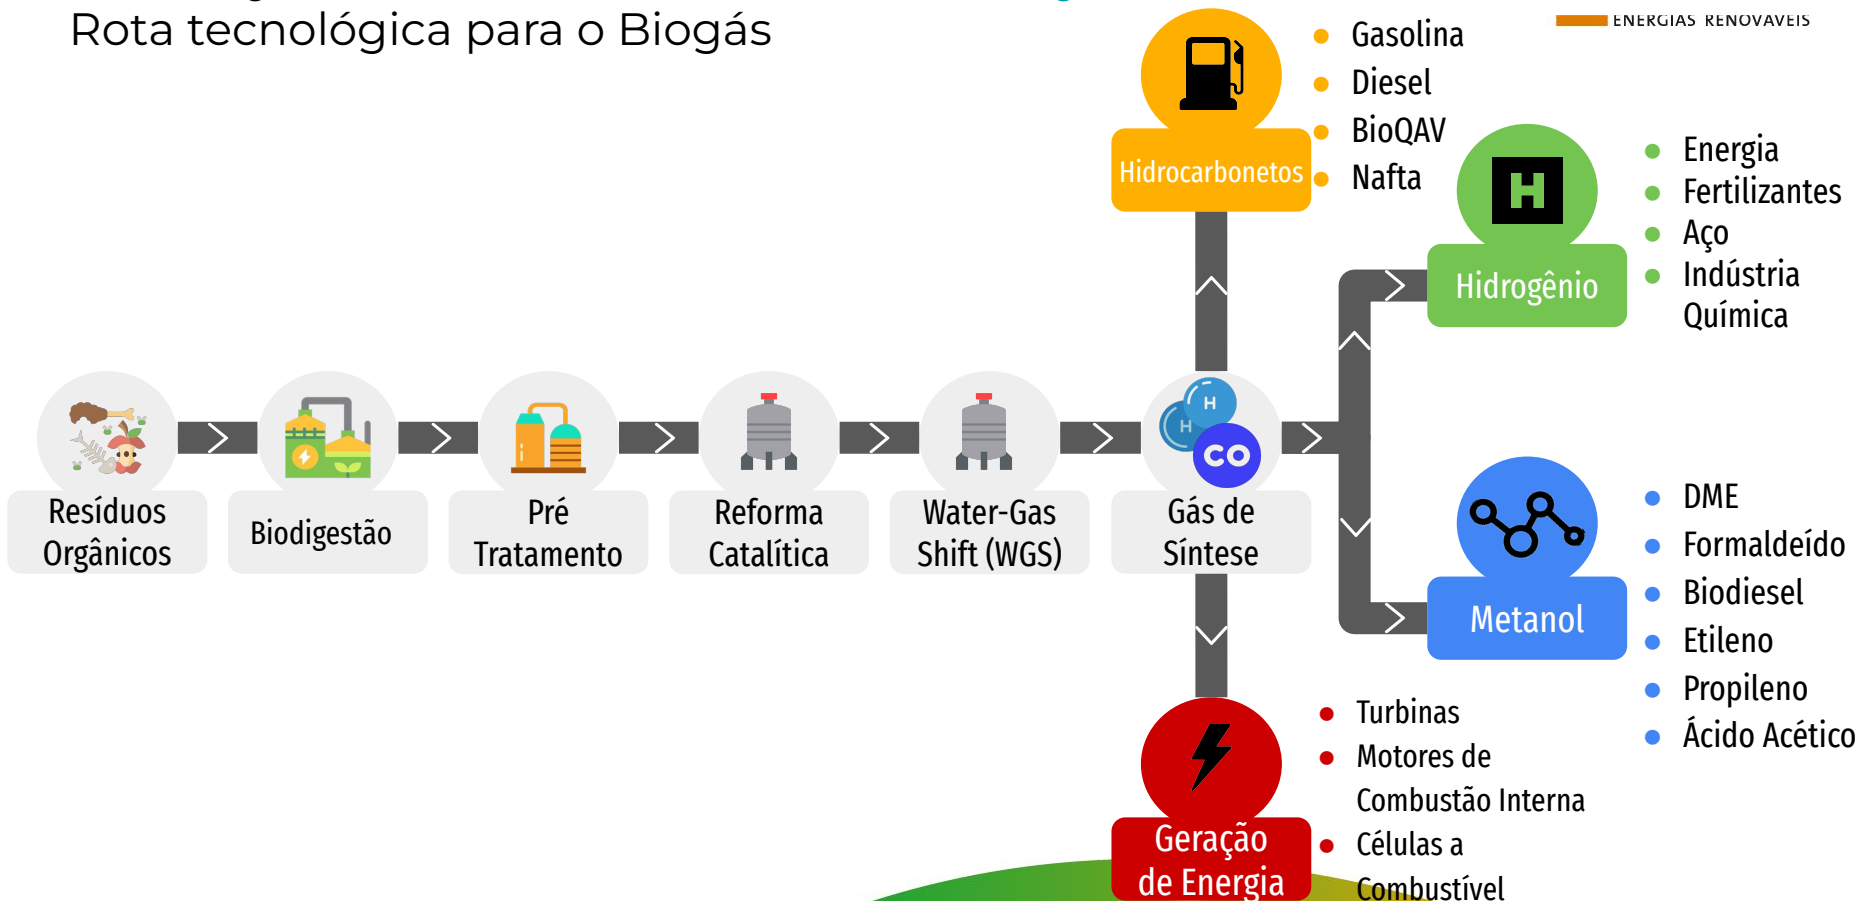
Rota tecnológica para o Biogás

ENERGIAS RENOVÁVEIS

Resíduos Orgânicos

Biodigestão

Pré Tratamento

Reforma Catalítica

Water-Gas Shift (WGS)

H

H

CO

Gás de Síntese

Hidrocarbonetos

- Gasolina
- Diesel
- BioQAV
- Nafta

H

Hidrogênio

- Energia
- Fertilizantes
- Aço
- Indústria Química

Metanol

- DME
- Formaldeído
- Biodiesel
- Etileno
- Propileno
- Ácido Acético

Geração de Energia

- Turbinas
- Motores de Combustão Interna
- Células a Combustível